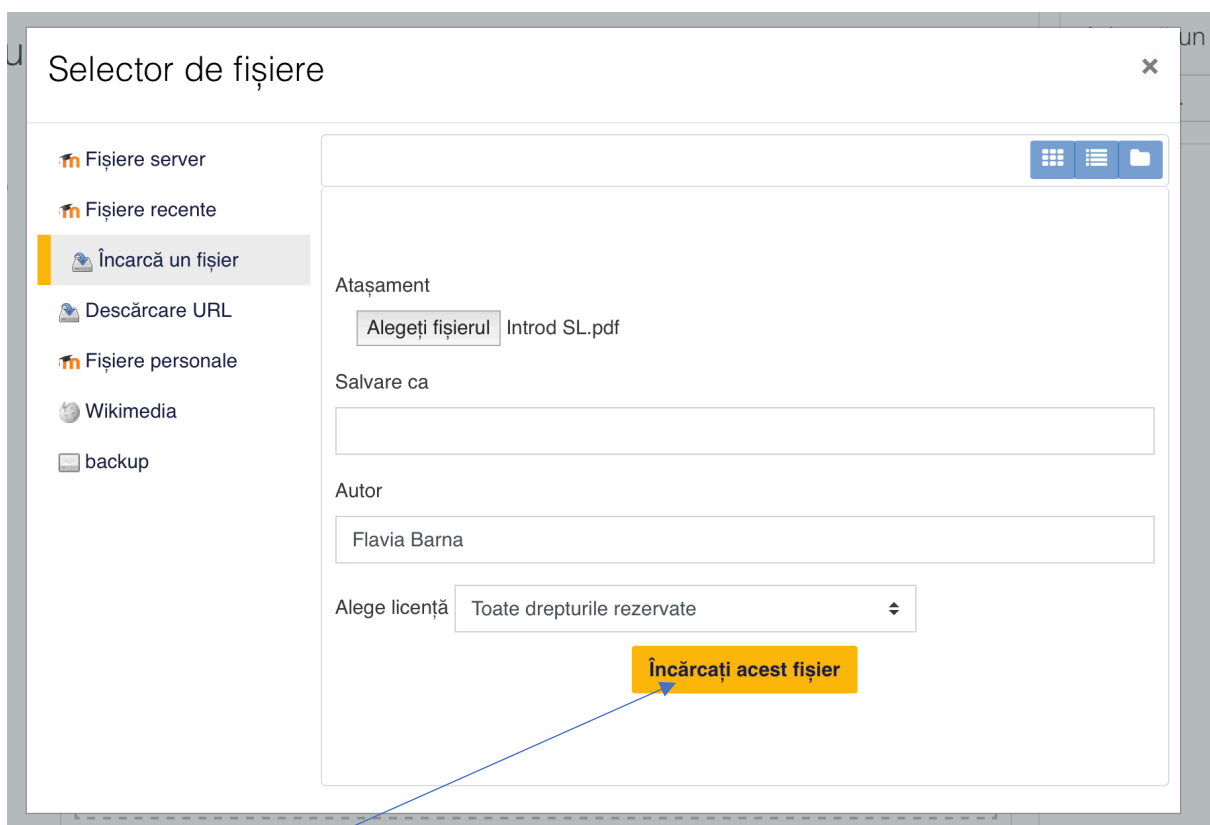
Selector de fișiere

×

Fișiere server

Fișiere recente

Încarcă un fișier

Descărcare URL

Fișiere personale

Wikimedia

backup

Atașament

Alegeți fișierul Introd SL.pdf

Salvare ca

Autor

Flavia Barna

Alege licență Toate drepturile rezervate

Încărcați acest fișier